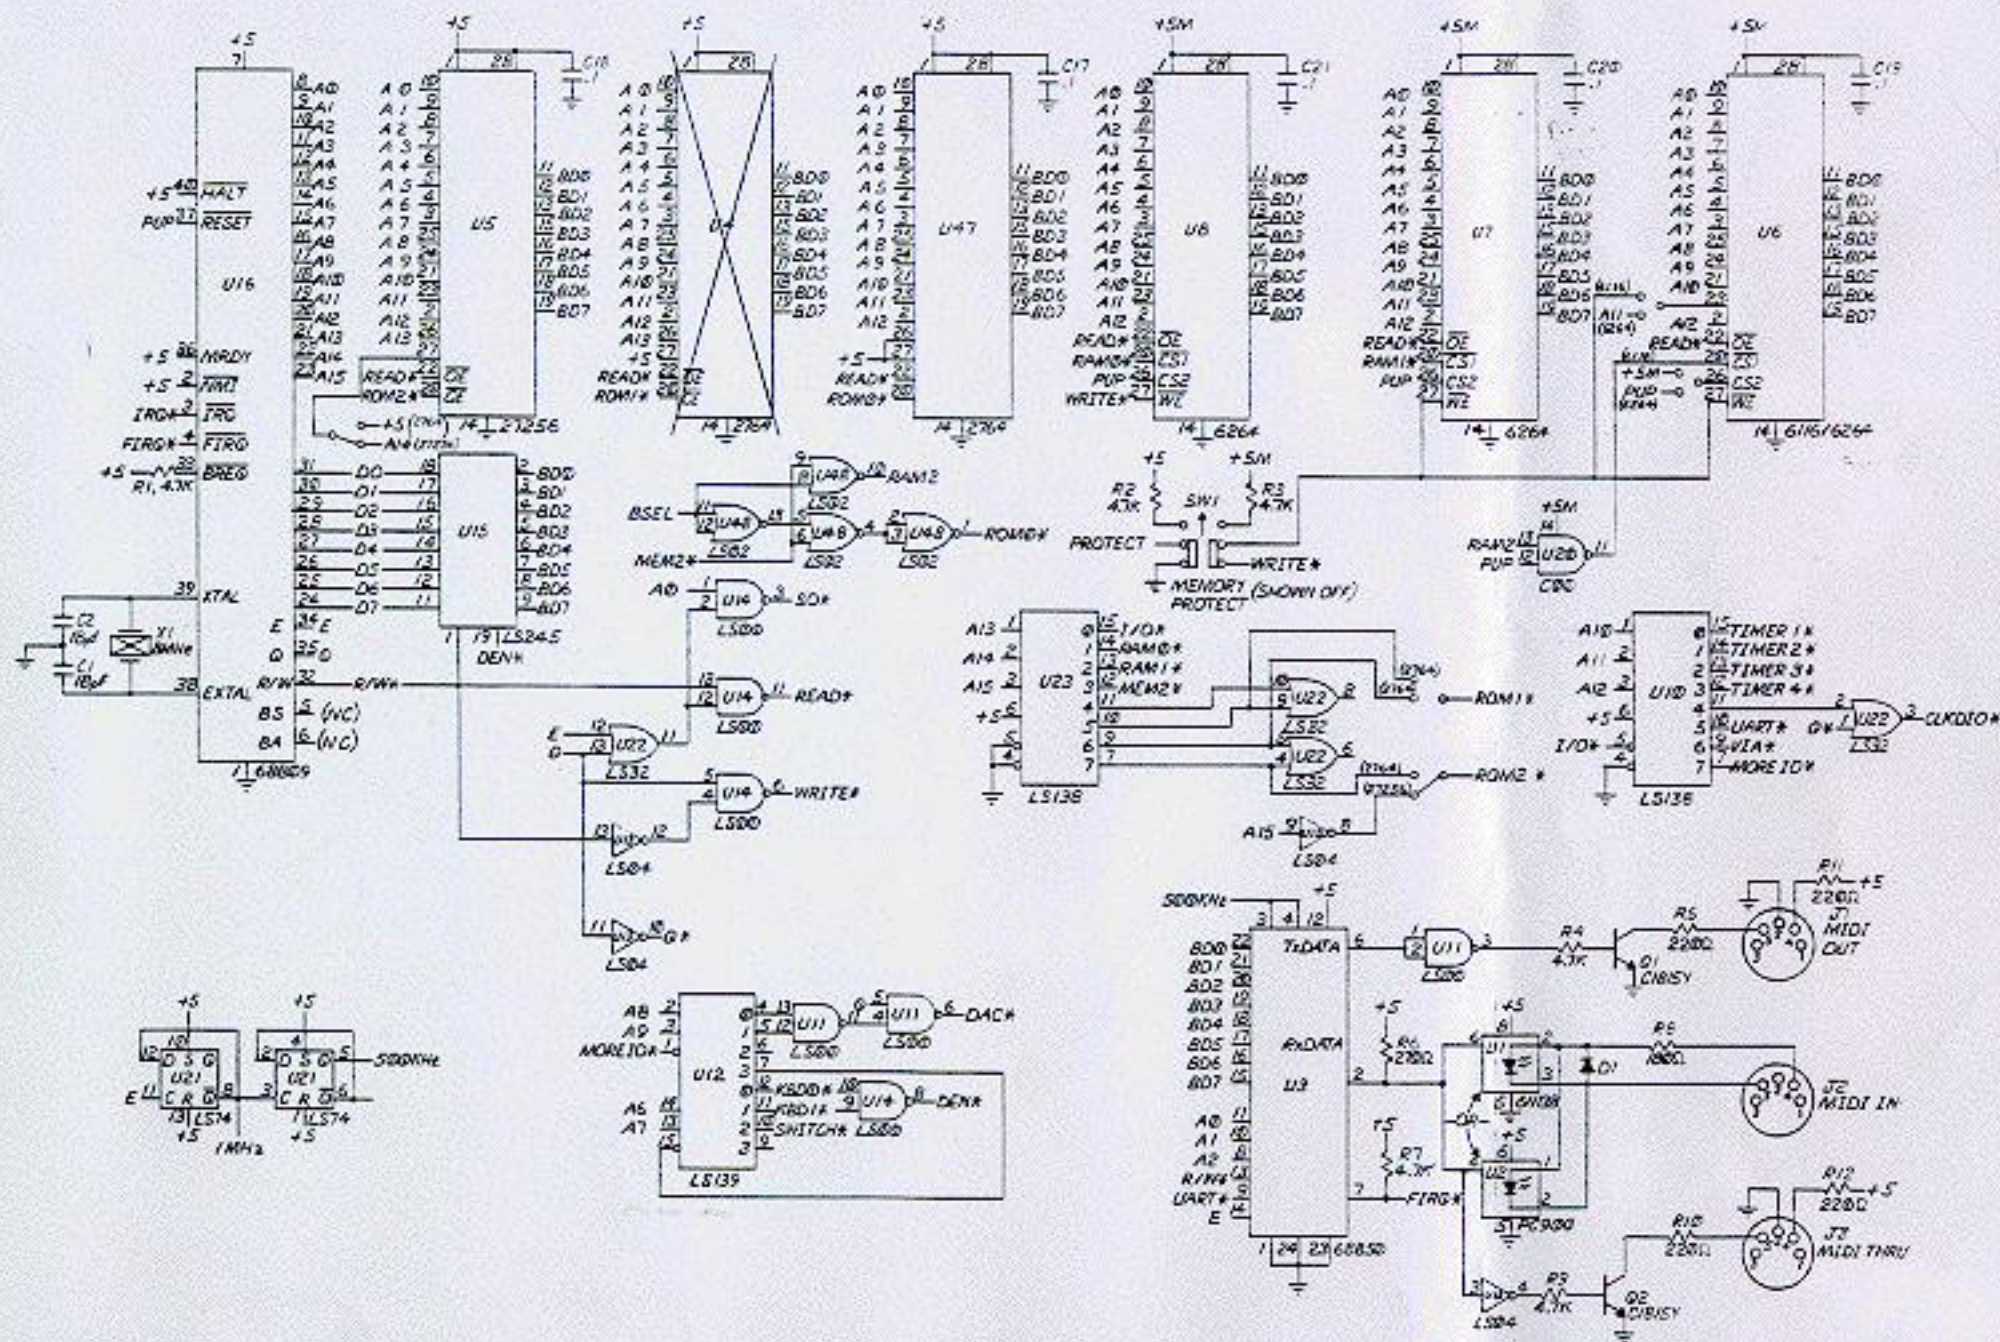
+5
7
U16
8 A0
A1
A2
A3
A4
A5
A6
A7
A8
A9
A10
A11
A12
A13
A14
A15
+5 40 HALT
PUP 37 RESET
+5 36 MRDY
+5 2 FIRQ
IRQ* 3 IRQ
FIRQ* 4 FIRQ
+5 R1, 4.7K BREQ
39 XTAL
38 EXTAL
C2 18pf
C1 18pf
X1 8MHz
E
Q
R/W
BS (NC)
BA (NC)
1 68B09
D0 D1 D2 D3 D4 D5 D6 D7
R/W*

+5
28
C18 .1
A0 A1 A2 A3 A4 A5 A6 A7 A8 A9 A10 A11 A12 A13
U5
BD0 BD1 BD2 BD3 BD4 BD5 BD6 BD7
READ* OE
ROM2* CE
+5 (2764)
A14 (27256)
14 27256

U15
BD0 BD1 BD2 BD3 BD4 BD5 BD6 BD7
1 19 LS245
DEN*

+5
28
U4
A0 A1 A2 A3 A4 A5 A6 A7 A8 A9 A10 A11 A12 A13
+5
READ*
ROM1*
BD0 BD1 BD2 BD3 BD4 BD5 BD6 BD7
14 2764

+5
28
C17 .1
U47
BD0 BD1 BD2 BD3 BD4 BD5 BD6 BD7
+5
READ*
ROM0*
14 2764

+5M
28
C21 .1
U8
A0 A1 A2 A3 A4 A5 A6 A7 A8 A9 A10 A11 A12
READ* OE
RAM0* CS1
PUP CS2
WRITE* WE
BD0 BD1 BD2 BD3 BD4 BD5 BD6 BD7
14 6264

+5M
28
C20 .1
U7
READ* OE
RAM1* CS1
PUP CS2
WE
BD0 BD1 BD2 BD3 BD4 BD5 BD6 BD7
14 6264

+5V
28
C19 .1
U6
A11 (6116)
A11 (6264)
READ* OE
+5M
PUP (6264)
CS2
WE
BD0 BD1 BD2 BD3 BD4 BD5 BD6 BD7
14 6116/6264

U48 RAM2
LS02
BSEL U48
LS02
MEM2* U48
LS02
U48 ROM0*
LS02

A0 U14 SD*
LS00
U14 READ*
LS00
E
Q
U22
LS32
U14 WRITE*
LS00
U10 LS04
LS04
U10 G*
LS04

+5 +5M
R2 4.7K
SW1
R3 4.7K
PROTECT
WRITE*
MEMORY PROTECT (SHOWN OFF)

+5M
RAM2 U20 11
PUP
C00

A13 A14 A15 +5
U23
I/O*
RAM0*
RAM1*
MEM2*
LS138
U22
LS32
(2764)
ROM1*
U22
LS32
(2764) (27256)
ROM2*
A15 U10
LS04

A10 A11 A12 +5 I/O*
U10
TIMER 1*
TIMER 2*
TIMER 3*
TIMER 4*
UART*
VIA*
MORE IO*
LS138
Q* U22 CLKDIO*
LS32

+5 +5
D S Q
U21
C R Q
LS74
D S Q
U21
C R Q
LS74
500KHz
E
+5 +5
1MHz

A8 A9
MOREIO*
A6 A7
U12
LS139
U11 LS00
U11 DAC*
LS00
KSD0*
KBD1*
SWITCH*
U14 DEN*
LS00

500KHz
+5
BD0 BD1 BD2 BD3 BD4 BD5 BD6 BD7
A0 A1 A2
R/W*
UART*
E
TxDATA
RxDATA
U3
1 24 23 68B50
U11
LS00
R4 4.7K
R5 220Ω
Q1 C1815Y
R11 220Ω +5
J1 MIDI OUT
+5
R6 220Ω
+5
U1
6N138
OR
+5
U2
PC900
D1
R8 180Ω
J2 MIDI IN
+5
R7 4.7K
FIRQ*
R12 220Ω +5
J3 MIDI THRU
R10 220Ω
R9 4.7K
Q2 C1815Y
LS04